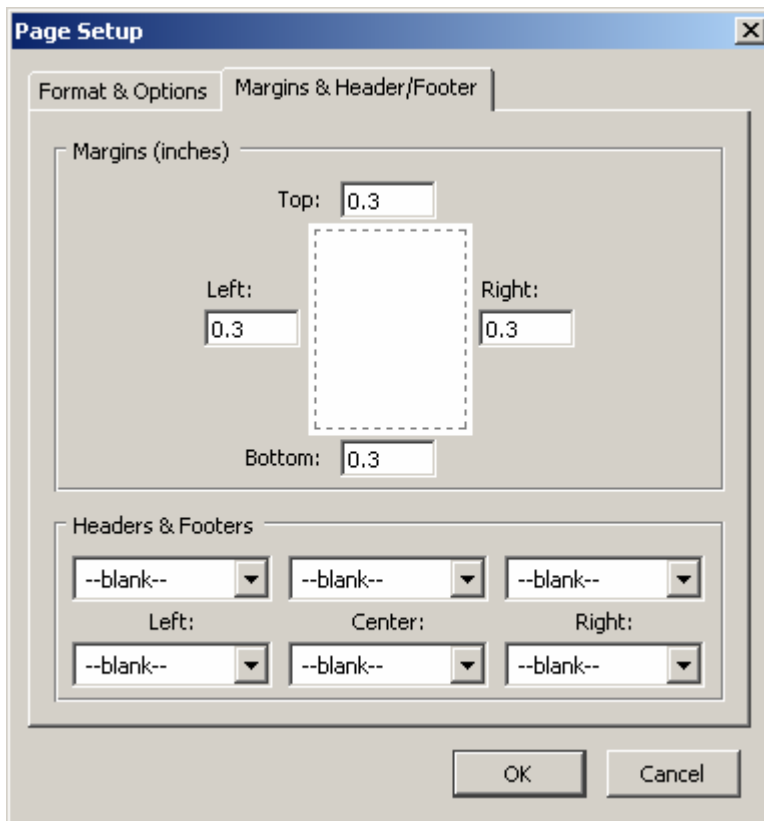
Page Setup

X

Format & Options

Margins & Header/Footer

Margins (inches)

Top: 0.3

Left: 0.3

Right: 0.3

Bottom: 0.3

Headers & Footers

--blank-- --blank-- --blank--

Left: Center: Right:

--blank-- --blank-- --blank--

OK

Cancel